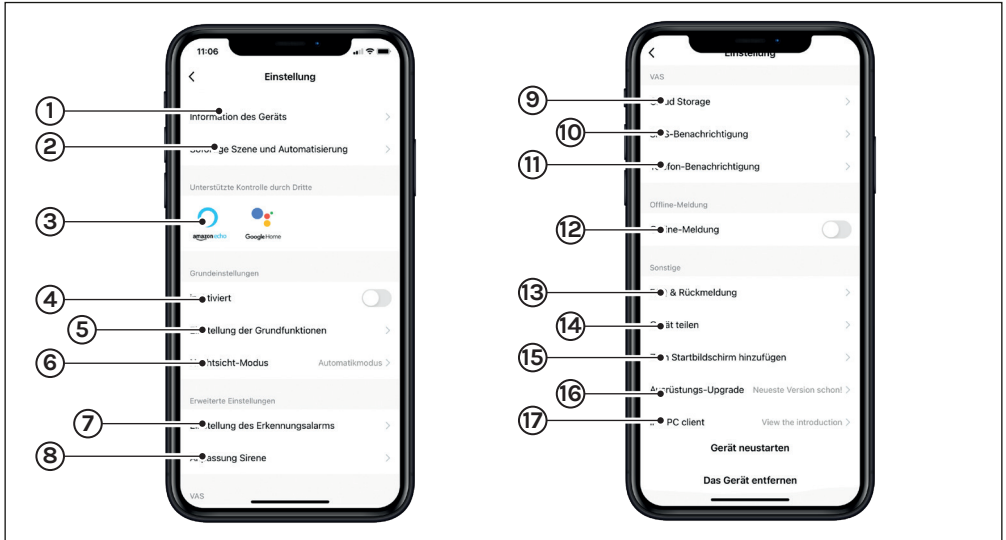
11:06

Einstellung

① Information des Geräts

② Sofortige Szene und Automatisierung

Unterstützte Kontrolle durch Dritte

③ amazon echo Google Home

Grundeinstellungen

④ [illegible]tiviert

⑤ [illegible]stellung der Grundfunktionen

⑥ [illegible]htsicht-Modus Automatikmodus

Erweiterte Einstellungen

⑦ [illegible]tellung des Erkennungsalarms

⑧ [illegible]assung Sirene

VAS

Einstellung

VAS

⑨ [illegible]d Storage

⑩ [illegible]-Benachrichtigung

⑪ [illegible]fon-Benachrichtigung

Offline-Meldung

⑫ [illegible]ne-Meldung

Sonstige

⑬ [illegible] & Rückmeldung

⑭ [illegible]ät teilen

⑮ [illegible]n Startbildschirm hinzufügen

⑯ Ausrüstungs-Upgrade Neueste Version schon!

⑰ PC client View the introduction

Gerät neustarten

Das Gerät entfernen